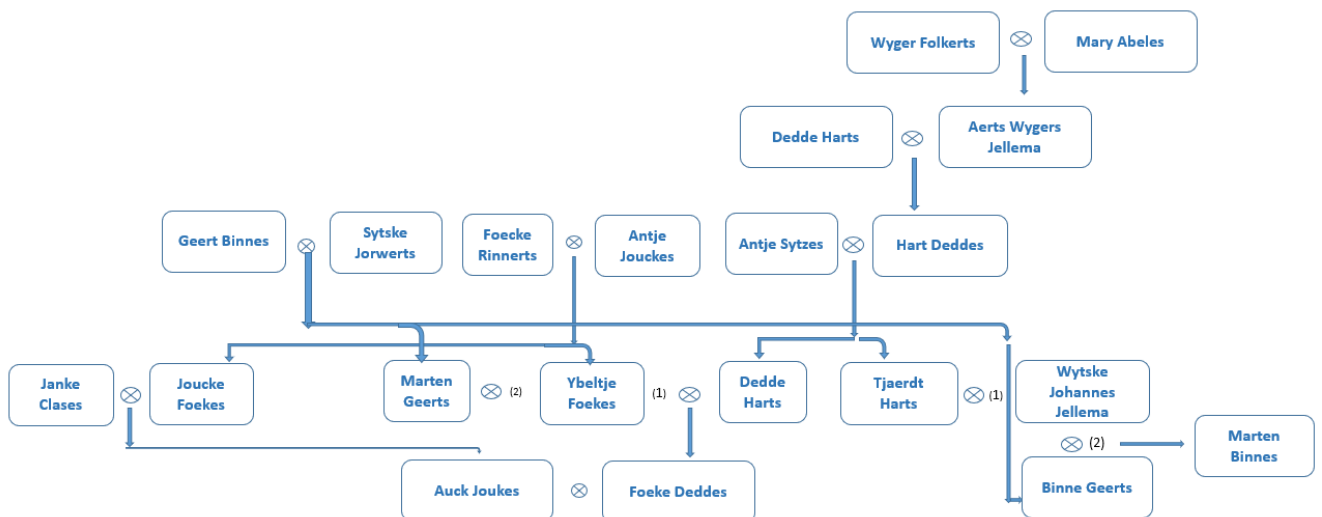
Wyger Folkerts ⊗ Mary Abeles

Dedde Harts ⊗ Aerts Wygers Jellema

Geert Binnes ⊗ Sytske Jorwerts

Foecke Rinnerts ⊗ Antje Jouckes

Antje Sytzes ⊗ Hart Deddes

Janke Clases ⊗ Joucke Foekes

Marten Geerts ⊗ (2) Ybeltje Foekes (1) ⊗ Dedde Harts

Tjaerdt Harts ⊗ (1) Wytske Johannes Jellema

⊗ (2) Marten Binnes

Auck Joukes ⊗ Foeke Deddes

Binne Geerts